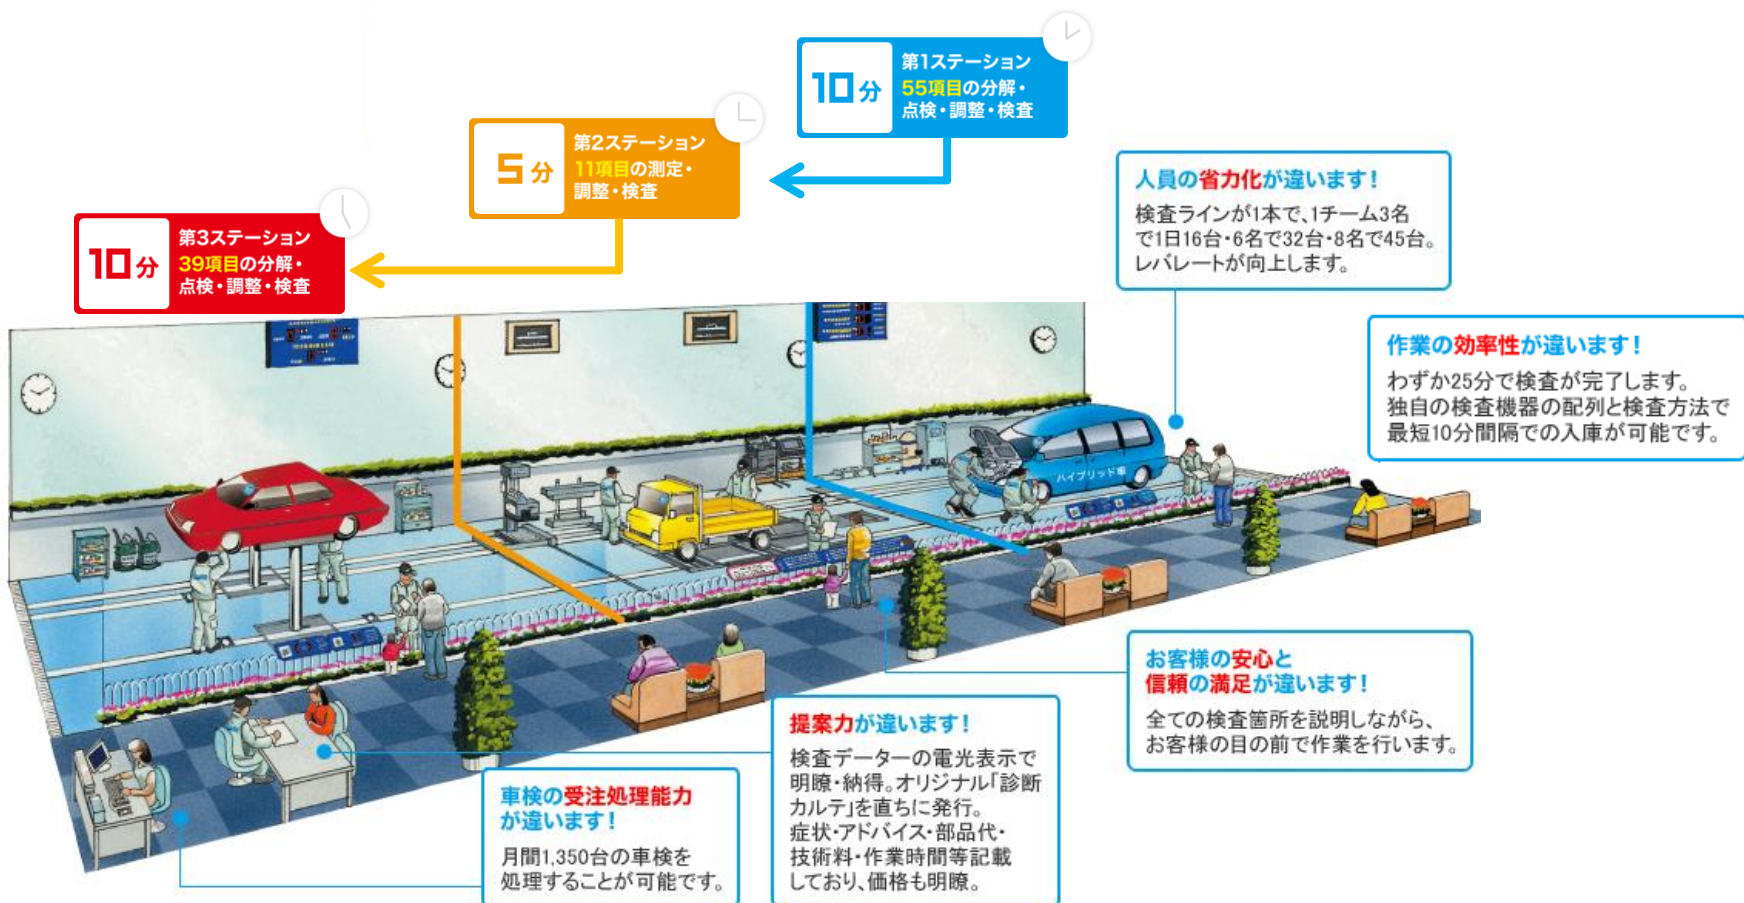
10分 第1ステーション 55項目の分解・点検・調整・検査

5分 第2ステーション 11項目の測定・調整・検査

10分 第3ステーション 39項目の分解・点検・調整・検査

人員の省力化が違います!
検査ラインが1本で、1チーム3名で1日16台・6名で32台・8名で45台。レバレートが向上します。

作業の効率性が違います!
わずか25分で検査が完了します。独自の検査機器の配列と検査方法で最短10分間隔での入庫が可能です。

ハイブリッド車

お客様の安心と信頼の満足が違います!
全ての検査箇所を説明しながら、お客様の目の前で作業を行います。

提案力が違います!
検査データーの電光表示で明瞭・納得。オリジナル「診断カルテ」を直ちに発行。症状・アドバイス・部品代・技術料・作業時間等記載しており、価格も明瞭。

車検の受注処理能力が違います!
月間1,350台の車検を処理することが可能です。